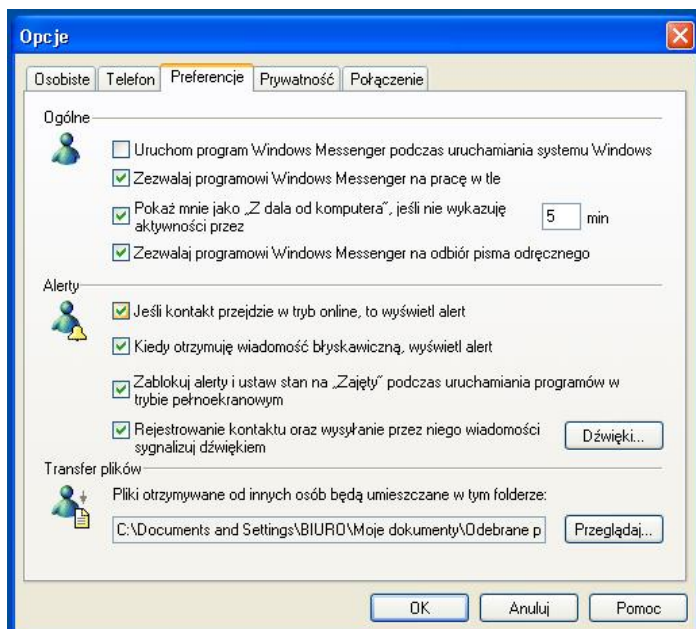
Opcje

Osobiste | Telefon | Preferencje | Prywatność | Połączenie

Ogólne

Uruchom program Windows Messenger podczas uruchamiania systemu Windows

Zezwalaj programowi Windows Messenger na pracę w tle

Pokaż mnie jako „Z dala od komputera", jeśli nie wykazuję aktywności przez 5 min

Zezwalaj programowi Windows Messenger na odbiór pisma odręcznego

Alerty

Jeśli kontakt przejdzie w tryb online, to wyświetl alert

Kiedy otrzymuję wiadomość błyskawiczną, wyświetl alert

Zablokuj alerty i ustaw stan na „Zajęty" podczas uruchamiania programów w trybie pełnoekranowym

Rejestrowanie kontaktu oraz wysyłanie przez niego wiadomości sygnalizuj dźwiękiem

Dźwięki...

Transfer plików

Pliki otrzymywane od innych osób będą umieszczane w tym folderze:

C:\Documents and Settings\BIURO\Moje dokumenty\Odebrane p

Przeglądaj...

OK | Anuluj | Pomoc